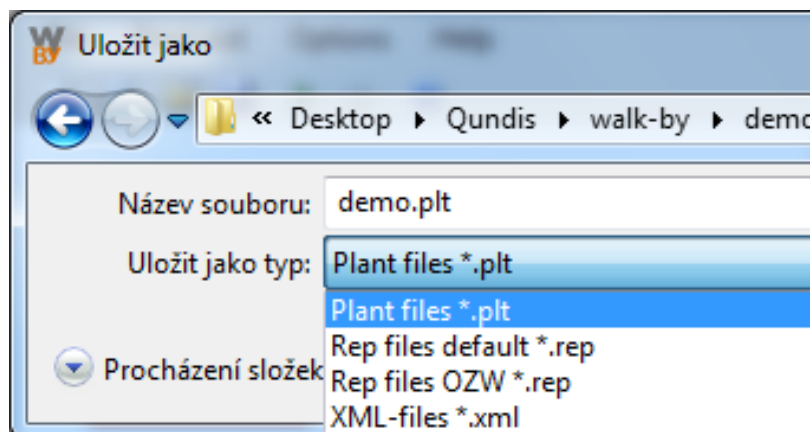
WBY Uložit jako

« Desktop ▸ Qundis ▸ walk-by ▸ demo

Název souboru: demo.plt

Uložit jako typ: Plant files *.plt

Plant files *.plt
Rep files default *.rep
Rep files OZW *.rep
XML-files *.xml

Procházení složek